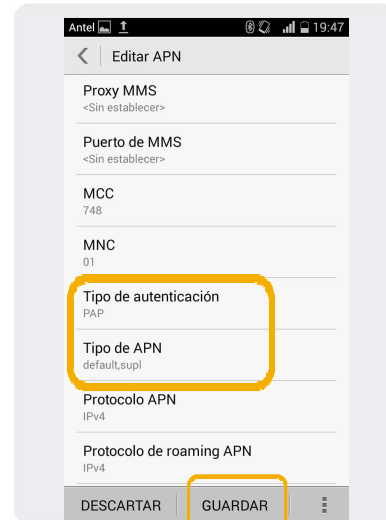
Antel 19:47

Editar APN

Proxy MMS
<Sin establecer>

Puerto de MMS
<Sin establecer>

MCC
748

MNC
01

Tipo de autenticación
PAP

Tipo de APN
default,supl

Protocolo APN
IPv4

Protocolo de roaming APN
IPv4

DESCARTAR GUARDAR